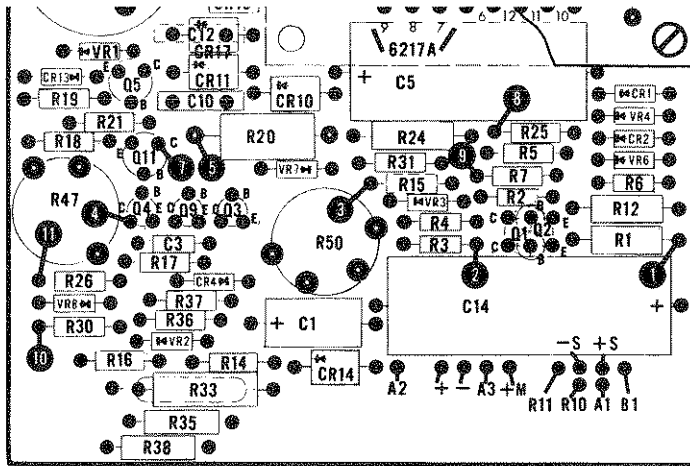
9 8 7 6 12 11 10
6217A
C12
VR1
CR17
CR13
E
C
CR11
R19
Q5
B
C10
CR10
C5
+
CR1
8
VR4
R21
C
R25
CR2
R18
Q11
R20
R24
R5
VR6
7
5
VR7
9
R31
R7
R6
R15
B
B
B
R47
VR3
R2
B
R12
4
C Q4 E C Q9 E C Q3 E
3
11
R4
C
C
E
Q1 Q2
R50
R3
C
B
E
R1
C3
2
1
R17
C14
R26
CR4
VR8
R37
+
R30
R36
+ C1
VR2
10
R16
R14
−S +S
CR14
R33
A2
+ − A3 +M
R11 R10 A1 B1
R35
R38